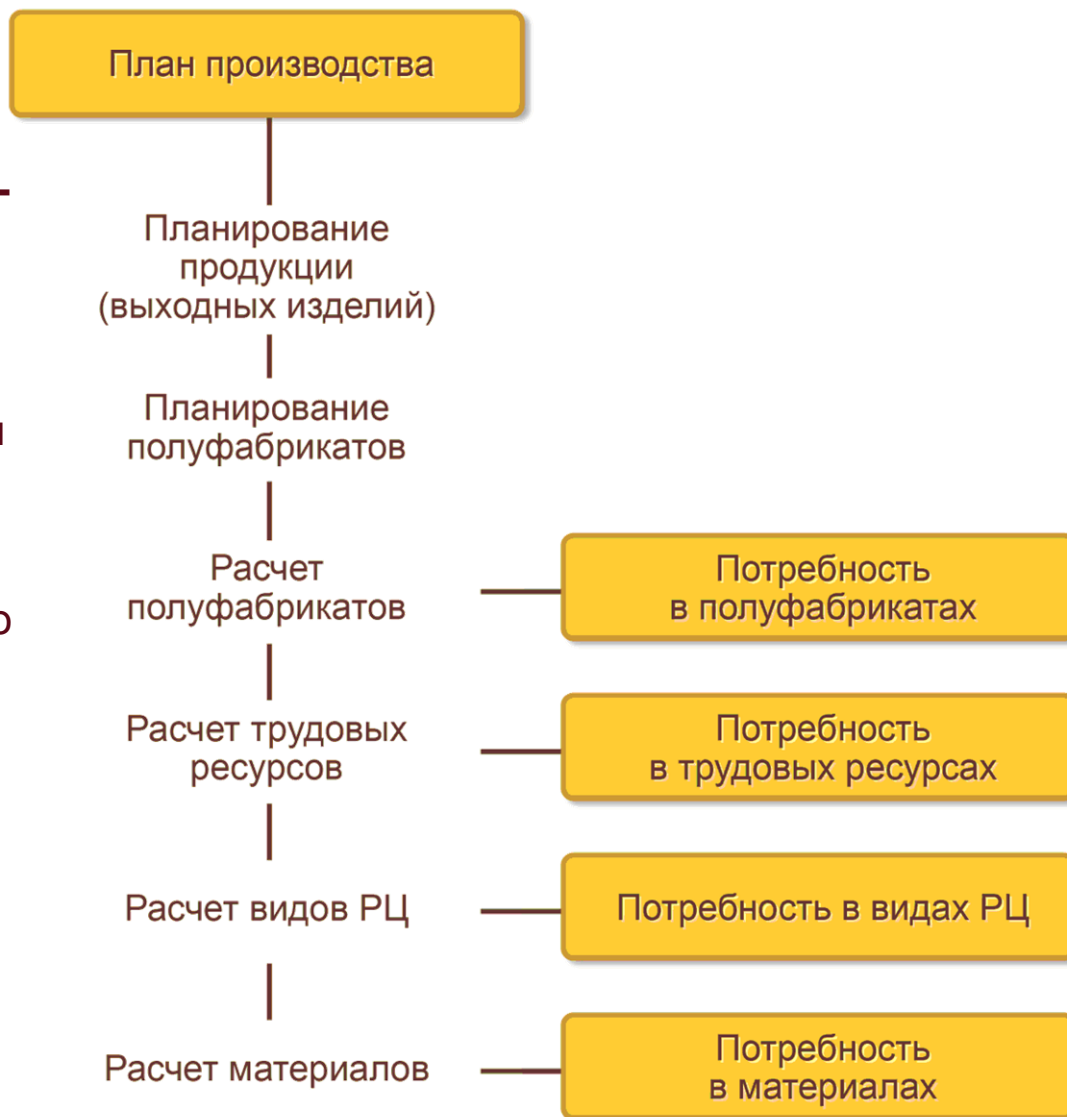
План производства

Планирование продукции (выходных изделий)

Планирование полуфабрикатов

Расчет полуфабрикатов

Потребность в полуфабрикатах

Расчет трудовых ресурсов

Потребность в трудовых ресурсах

Расчет видов РЦ

Потребность в видах РЦ

Расчет материалов

Потребность в материалах